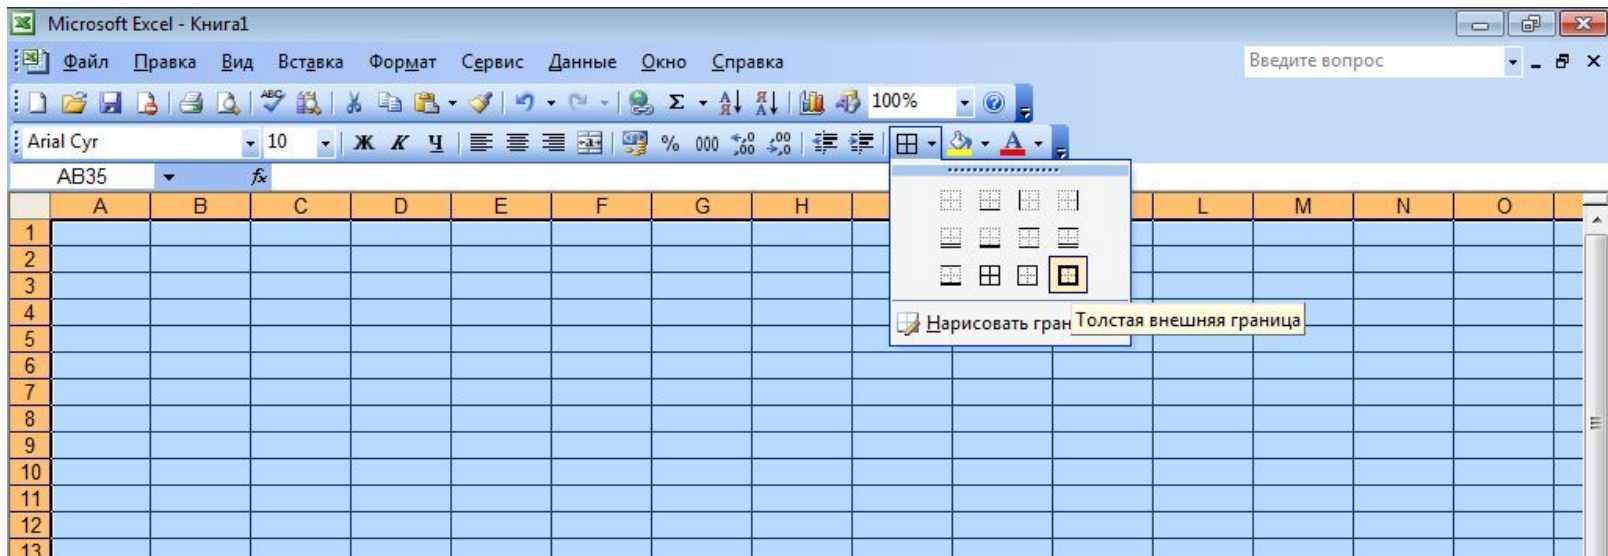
Microsoft Excel - Книга1

Файл Правка Вид Вставка Формат Сервис Данные Окно Справка

Введите вопрос

100%

Arial Cyr 10 Ж К Ч % 000

AB35 fx

| | A | B | C | D | E | F | G | H | | | L | M | N | O |
|---|---|---|---|---|---|---|---|---|---|---|---|---|---|---|
| 1 | | | | | | | | | | | | | | |
| 2 | | | | | | | | | | | | | | |
| 3 | | | | | | | | | | | | | | |
| 4 | | | | | | | | | | | | | | |
| 5 | | | | | | | | | | | | | | |
| 6 | | | | | | | | | | | | | | |
| 7 | | | | | | | | | | | | | | |
| 8 | | | | | | | | | | | | | | |
| 9 | | | | | | | | | | | | | | |
| 10 | | | | | | | | | | | | | | |
| 11 | | | | | | | | | | | | | | |
| 12 | | | | | | | | | | | | | | |
| 13 | | | | | | | | | | | | | | |

Нарисовать гран Толстая внешняя граница